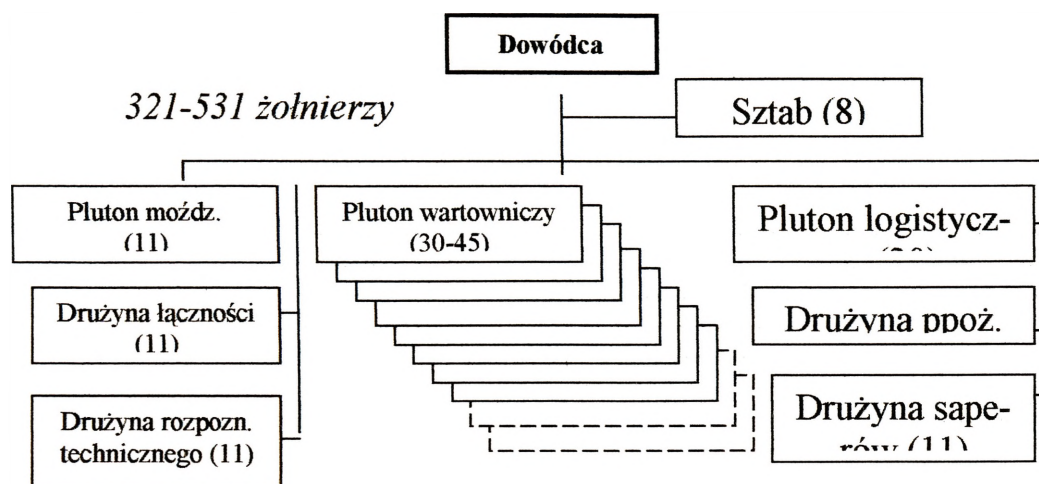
Dowódca

321-531 żołnierzy

Sztab (8)

Pluton moźdz. (11)

Drużyna łączności (11)

Drużyna rozpozn. technicznego (11)

Pluton wartowniczy (30-45)

Pluton logistycz-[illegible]

Drużyna ppoż.

Drużyna saperów (11)